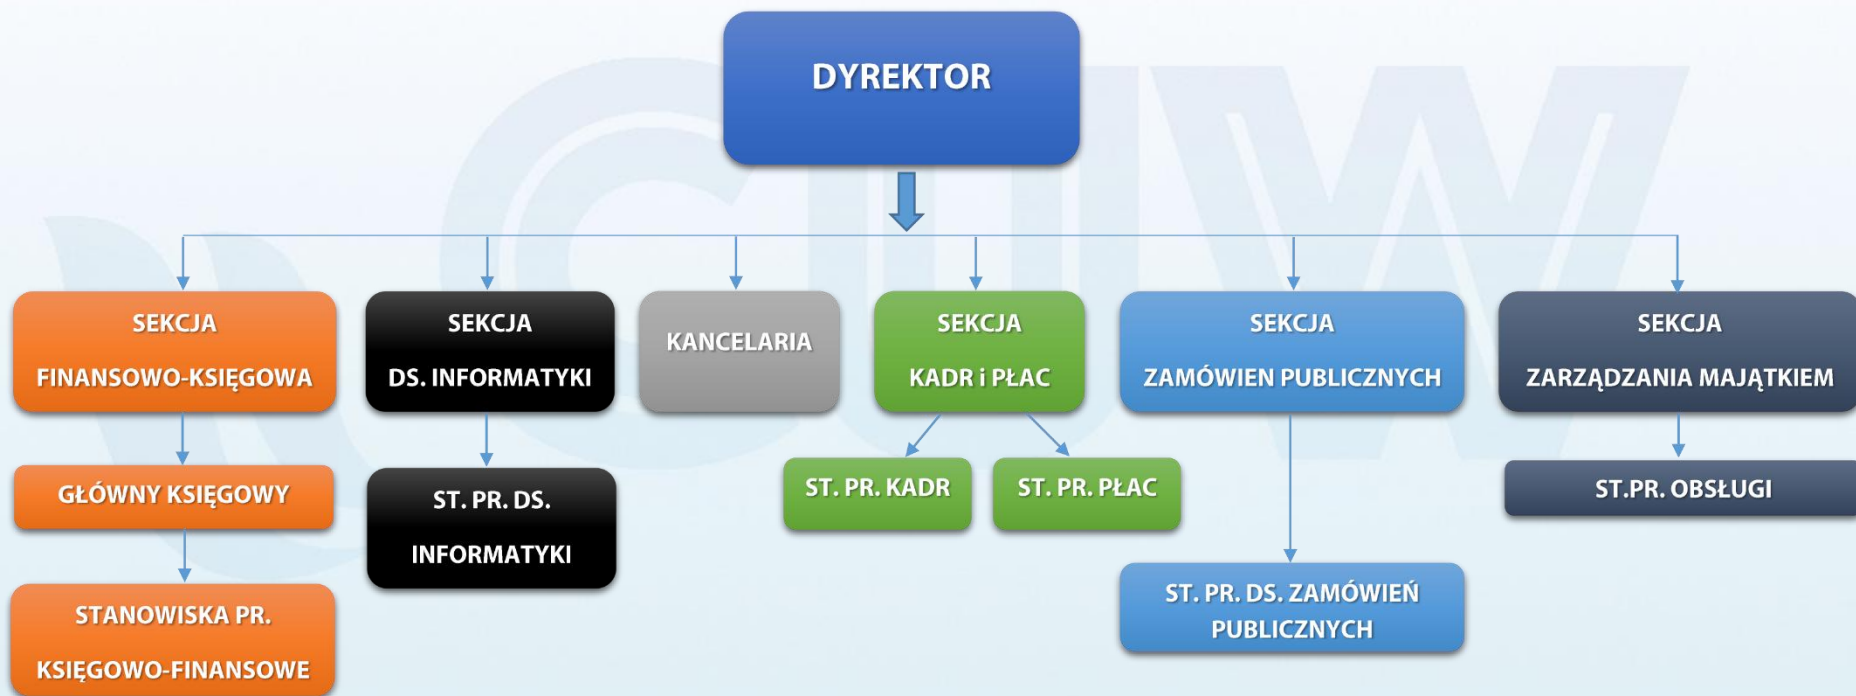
DYREKTOR

SEKCJA FINANSOWO-KSIĘGOWA

GŁÓWNY KSIĘGOWY

STANOWISKA PR. KSIĘGOWO-FINANSOWE

SEKCJA DS. INFORMATYKI

ST. PR. DS. INFORMATYKI

KANCELARIA

SEKCJA KADR i PŁAC

ST. PR. KADR

ST. PR. PŁAC

SEKCJA ZAMÓWIEN PUBLICZNYCH

ST. PR. DS. ZAMÓWIEŃ PUBLICZNYCH

SEKCJA ZARZĄDZANIA MAJĄTKIEM

ST.PR. OBSŁUGI